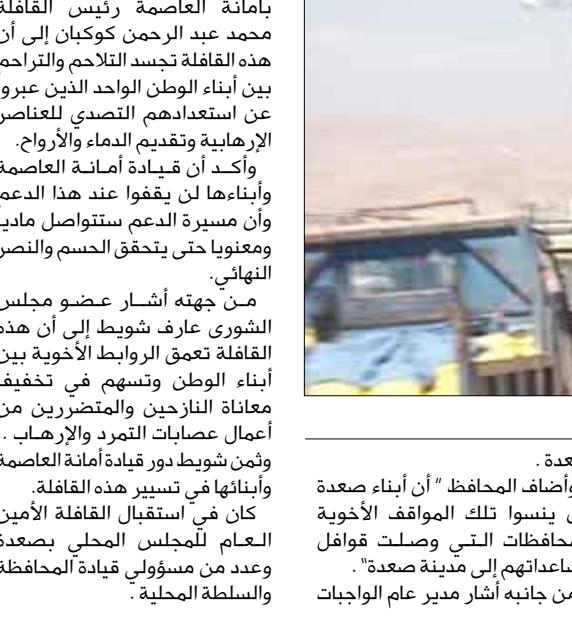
بأمانة العاصمة رئيس القافلة محمد عبد الرحمن كوكبان إلى أن هذه القافلة تجسد التلاحم والتراحم بين أبناء الوطن الواحد الذين عبروا عن استعدادهم التصدي للعناصر الإرهابية وتقديم الدماء والأرواح.

وأكد أن قيادة أمانة العاصمة وأبناءها لن يقفوا عند هذا الدعم وأن مسيرة الدعم ستتواصل ماديا ومعنويا حتى يتحقق الحسم والنصر النهائي.

من جهته أشار عضو مجلس الشورى عارف شويط إلى أن هذه القافلة تعمق الروابط الأخوية بين أبناء الوطن وتسهم في تخفيف معاناة النازحين والمتضررين من أعمال عصابات التمرد والإرهاب . وثمن شويط دور قيادة أمانة العاصمة وأبنائها في تسيير هذه القافلة.

كان في استقبال القافلة الأمين العام للمجلس المحلي بصعدة وعدد من مسؤولي قيادة المحافظة والسلطة المحلية .

عدة .

وأضاف المحافظ " أن أبناء صعدة ى ينسوا تلك المواقف الأخوية محافظات التي وصلت قوافل ساعداتهم إلى مدينة صعدة" .

من جانبه أشار مدير عام الواجبات